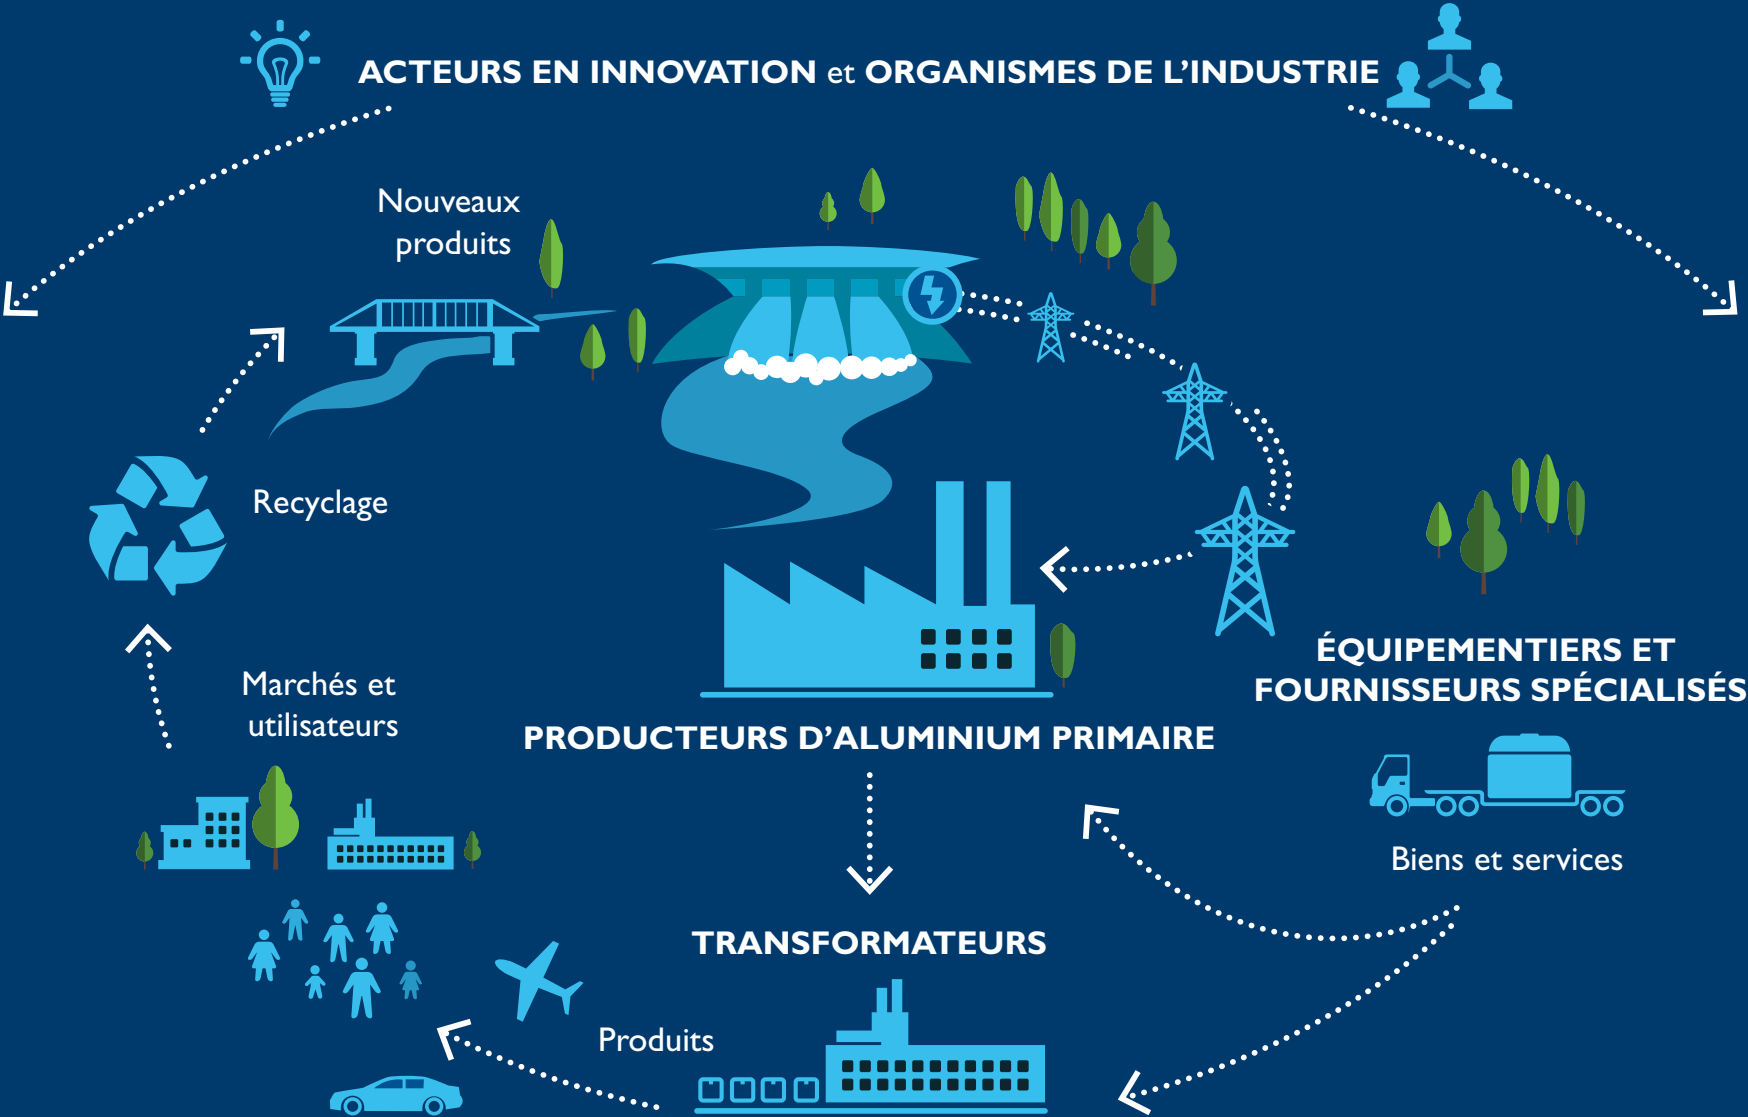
ACTEURS EN INNOVATION et ORGANISMES DE L'INDUSTRIE

Nouveaux produits

Recyclage

Marchés et utilisateurs

PRODUCTEURS D'ALUMINIUM PRIMAIRE

ÉQUIPEMENTIERS ET FOURNISSEURS SPÉCIALISÉS

Biens et services

TRANSFORMATEURS

Produits